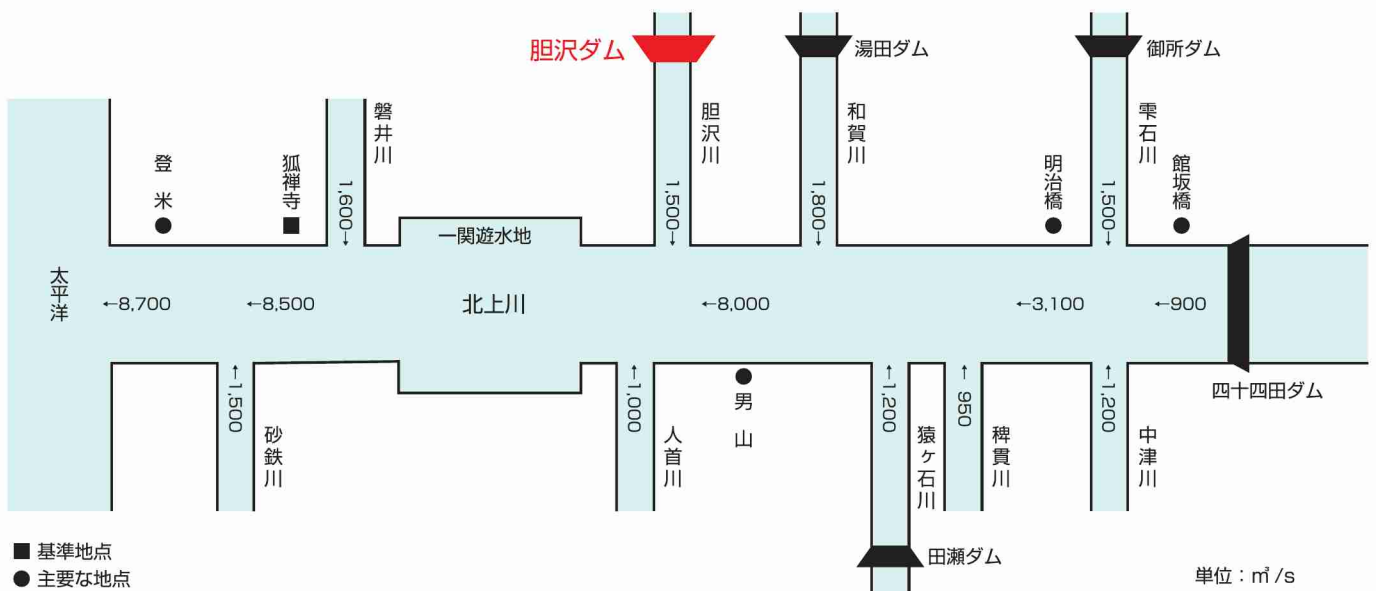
胆沢ダム

湯田ダム

御所ダム

磐井川

胆沢川

和賀川

雫石川

登米

狐禅寺

1,600

1,500

1,800

明治橋

1,500

館坂橋

一関遊水地

太平洋

←8,700

←8,500

北上川

←8,000

←3,100

←900

1,500

1,000

男山

1,200

950

1,200

四十四田ダム

砂鉄川

人首川

猿ヶ石川

稗貫川

中津川

田瀬ダム

■ 基準地点
● 主要な地点

単位：$m^3/s$